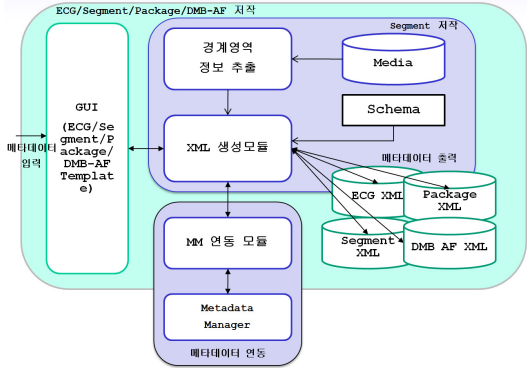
ECG/Segment/Package/DMB-AF 저작

Segment 저작

경계영역 정보 추출

Media

Schema

GUI (ECG/Segment/Package/DMB-AF Template)

메타데이터 입력

XML 생성모듈

메타데이터 출력

ECG XML

Package XML

Segment XML

DMB AF XML

MM 연동 모듈

Metadata Manager

메타데이터 연동